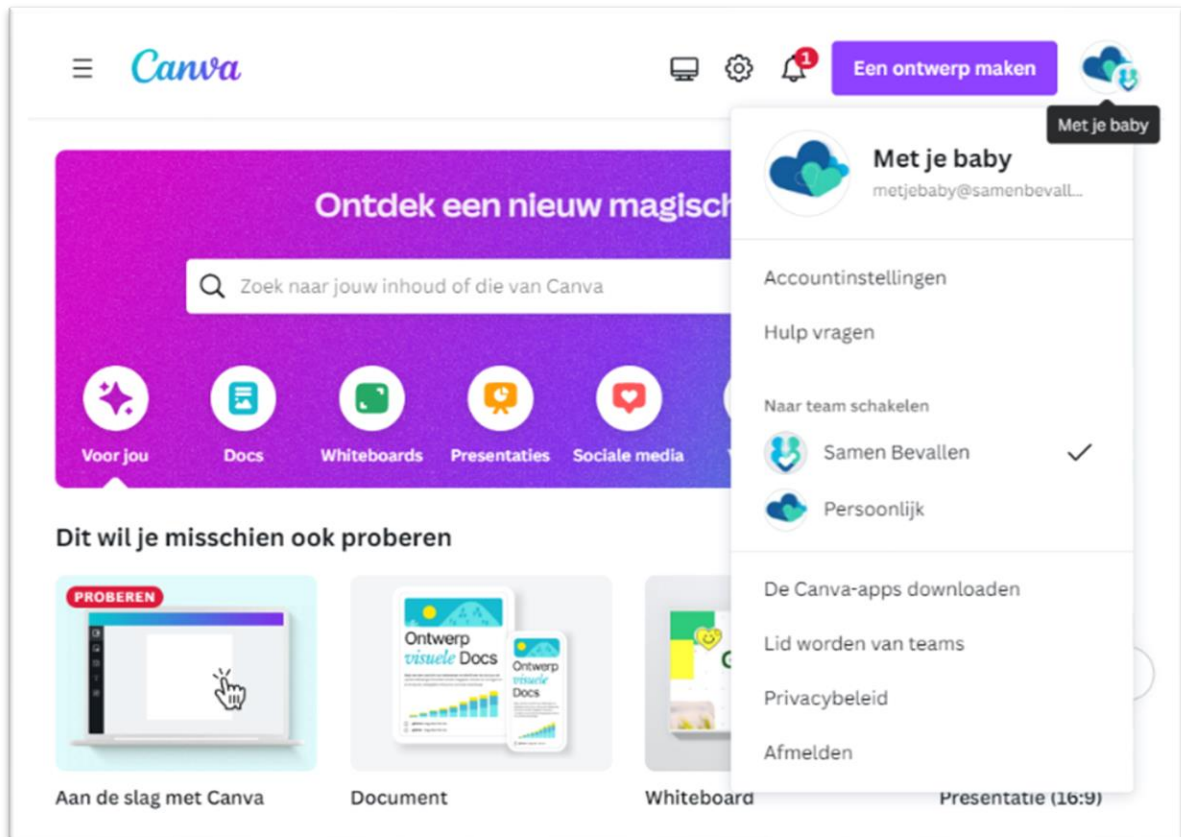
Canva

1

Een ontwerp maken

Met je baby

Ontdek een nieuw magisch

Zoek naar jouw inhoud of die van Canva

Voor jou
Docs
Whiteboards
Presentaties
Sociale media

Dit wil je misschien ook proberen

PROBEREN

Ontwerp visuele Docs

Ontwerp visuele Docs

Aan de slag met Canva
Document
Whiteboard
Presentatie (16:9)

Met je baby
metjebaby@samenbevall...

Accountinstellingen
Hulp vragen

Naar team schakelen
Samen Bevallen
Persoonlijk

De Canva-apps downloaden
Lid worden van teams
Privacybeleid
Afmelden